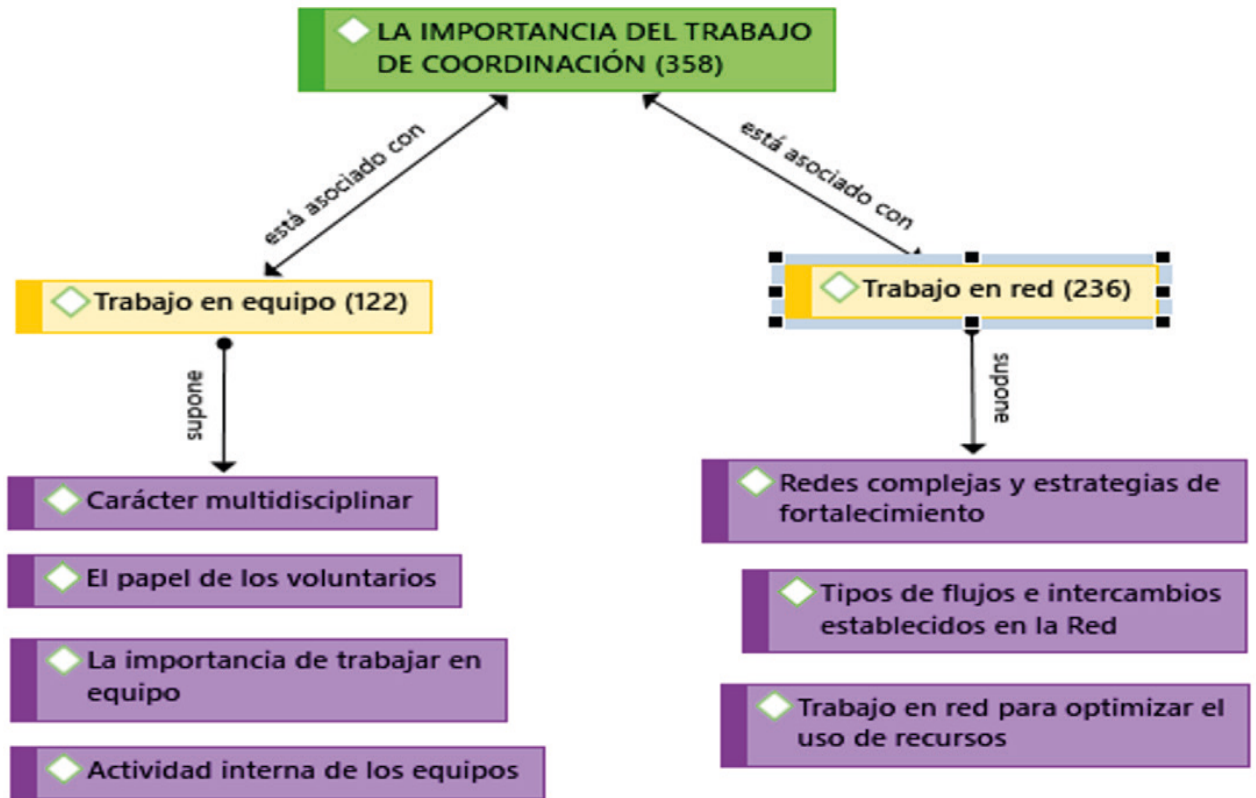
LA IMPORTANCIA DEL TRABAJO DE COORDINACIÓN (358)

está asociado con

está asociado con

Trabajo en equipo (122)

Trabajo en red (236)

supone

supone

Carácter multidisciplinar

El papel de los voluntarios

La importancia de trabajar en equipo

Actividad interna de los equipos

Redes complejas y estrategias de fortalecimiento

Tipos de flujos e intercambios establecidos en la Red

Trabajo en red para optimizar el uso de recursos